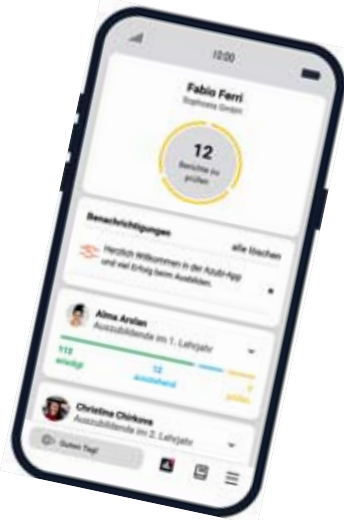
10:00

Fabio Ferri
Sophisia GmbH

12
Berichte zu prüfen

Benachrichtigungen
alle löschen

Herzlich Willkommen in der Azubi-App und viel Erfolg beim Ausbilden.

Alma Arslan
Auszubildende im 1. Lehrjahr

112 erledigt
12 ausstehend
2 prüfen

Christina Chirkova
Auszubildende im 2. Lehrjahr

Guten Tag!